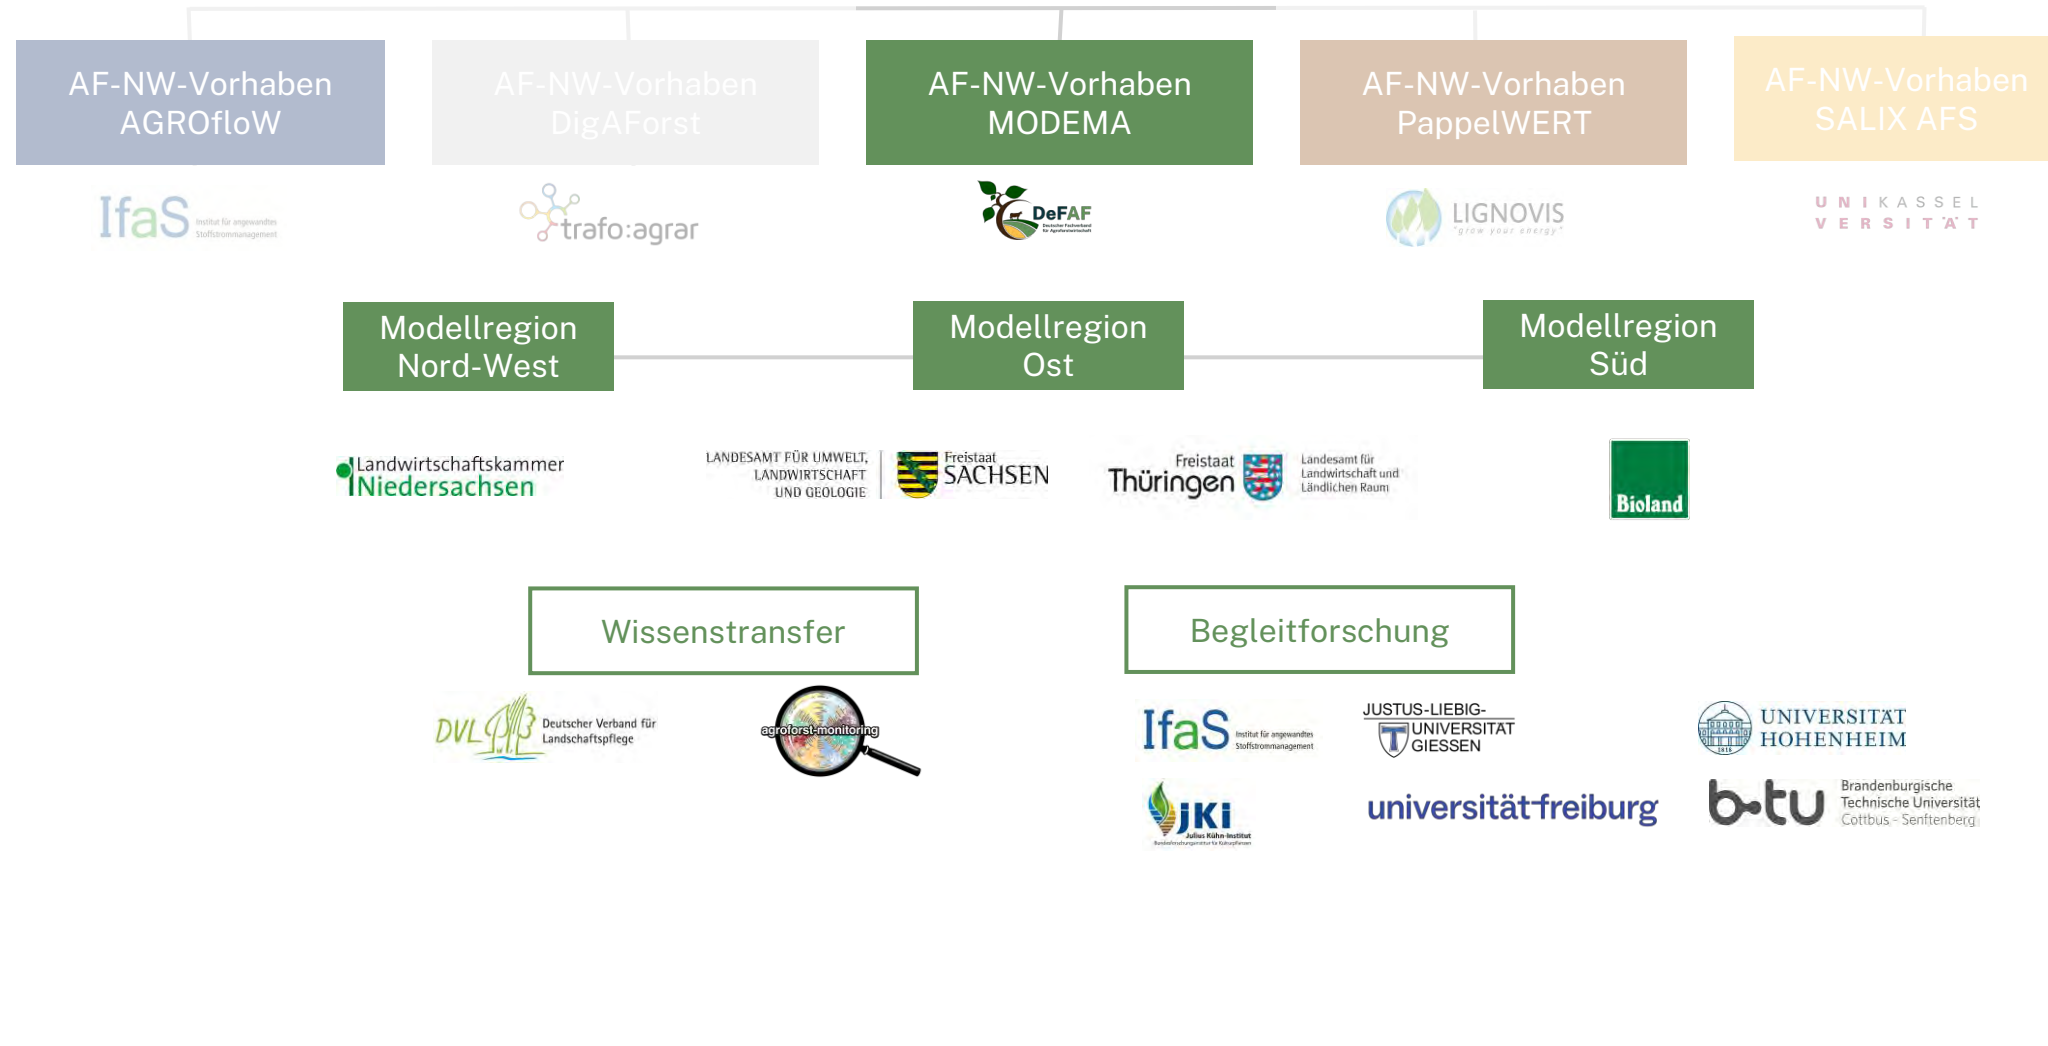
AF-NW-Vorhaben AGROfloW

AF-NW-Vorhaben DigAForst

AF-NW-Vorhaben MODEMA

AF-NW-Vorhaben PappelWERT

AF-NW-Vorhaben SALIX AFS

IfaS Institut für angewandtes Stoffstrommanagement

trafo:agrar

DeFAF Deutscher Fachverband für Agroforstwirtschaft

LIGNOVIS "grow your energy"

UNIKASSEL VERSITÄT

Modellregion Nord-West

Modellregion Ost

Modellregion Süd

Landwirtschaftskammer Niedersachsen

LANDESAMT FÜR UMWELT, LANDWIRTSCHAFT UND GEOLOGIE

Freistaat SACHSEN

Freistaat Thüringen

Landesamt für Landwirtschaft und Ländlichen Raum

Bioland

Wissenstransfer

Begleitforschung

DVL Deutscher Verband für Landschaftspflege

agroforst-monitoring

IfaS Institut für angewandtes Stoffstrommanagement

JUSTUS-LIEBIG-UNIVERSITÄT GIESSEN

UNIVERSITÄT HOHENHEIM

JKI Julius Kühn-Institut

universität freiburg

b-tu Brandenburgische Technische Universität Cottbus - Senftenberg